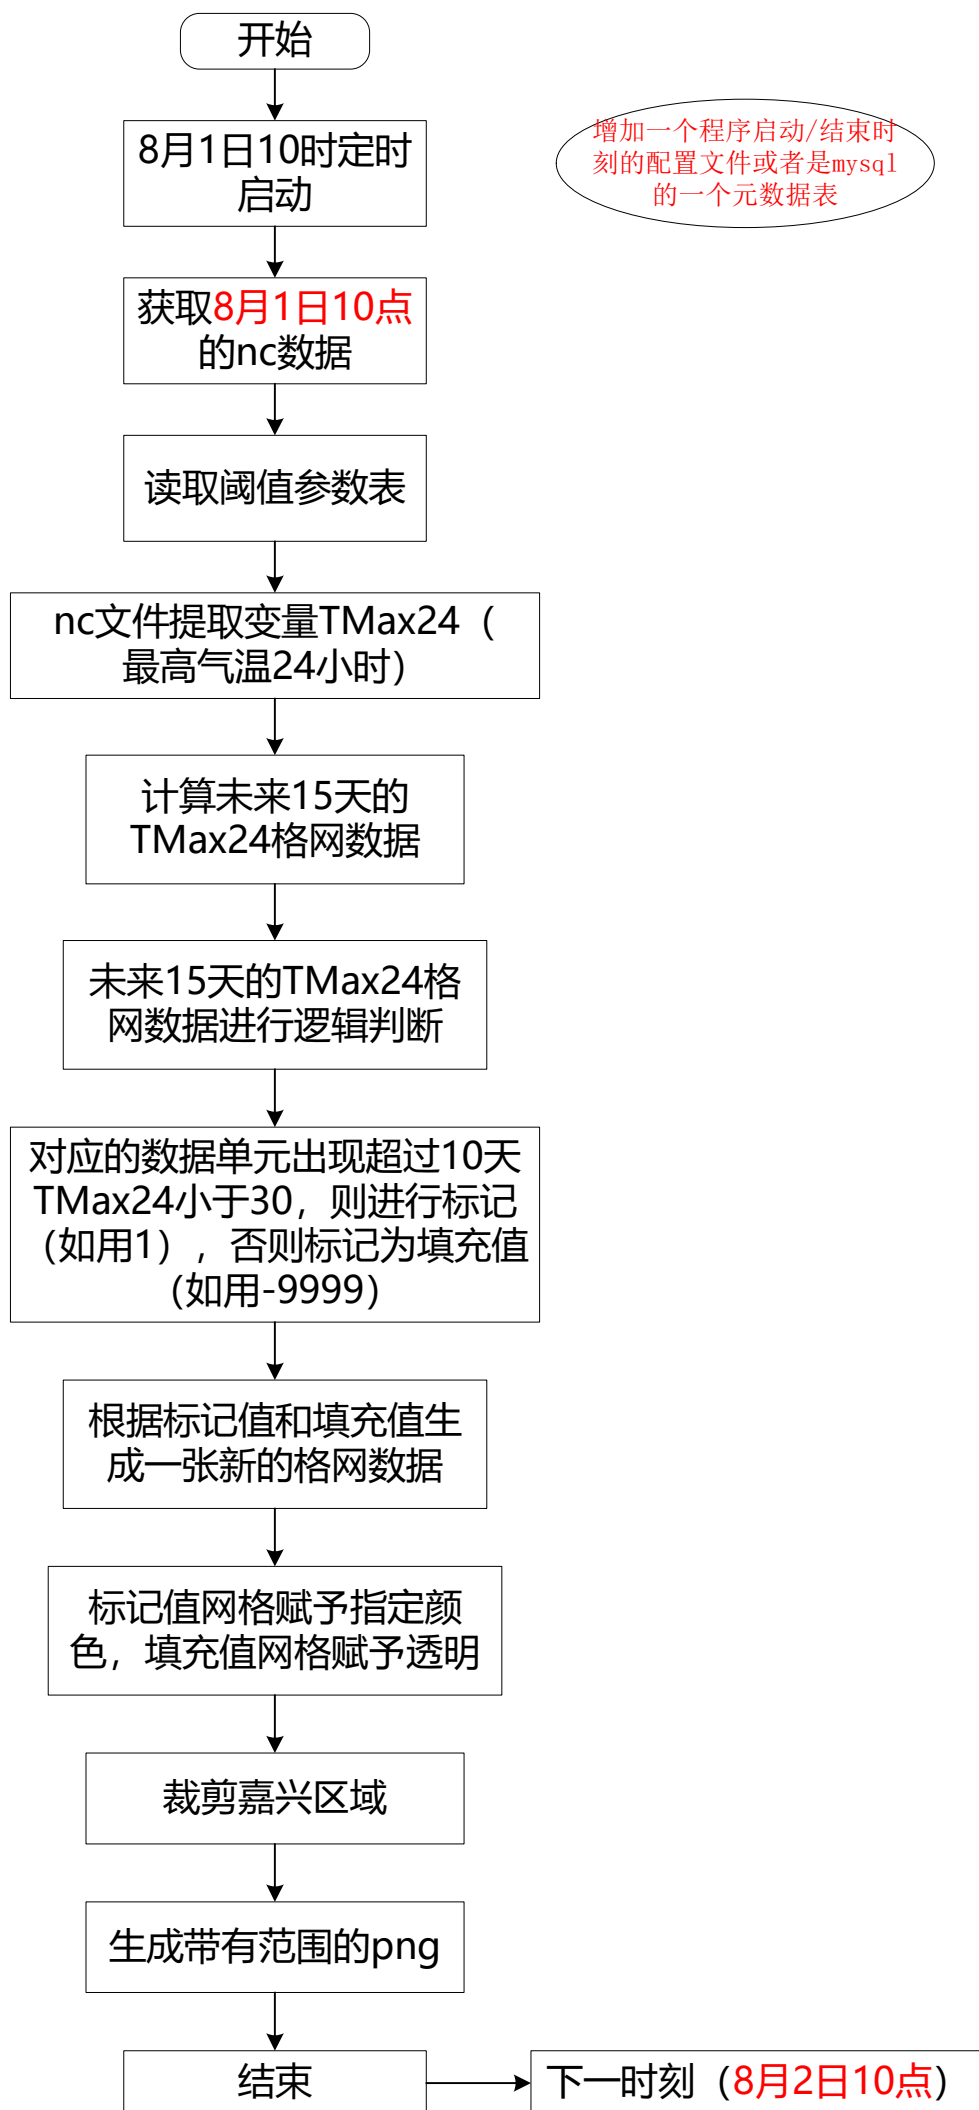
开始

8月1日10时定时启动

增加一个程序启动/结束时刻的配置文件或者是mysql的一个元数据表

获取8月1日10点的nc数据

读取阈值参数表

nc文件提取变量TMax24（最高气温24小时）

计算未来15天的TMax24格网数据

未来15天的TMax24格网数据进行逻辑判断

对应的数据单元出现超过10天TMax24小于30，则进行标记（如用1），否则标记为填充值（如用-9999）

根据标记值和填充值生成一张新的格网数据

标记值网格赋予指定颜色，填充值网格赋予透明

裁剪嘉兴区域

生成带有范围的png

结束

下一时刻（8月2日10点）